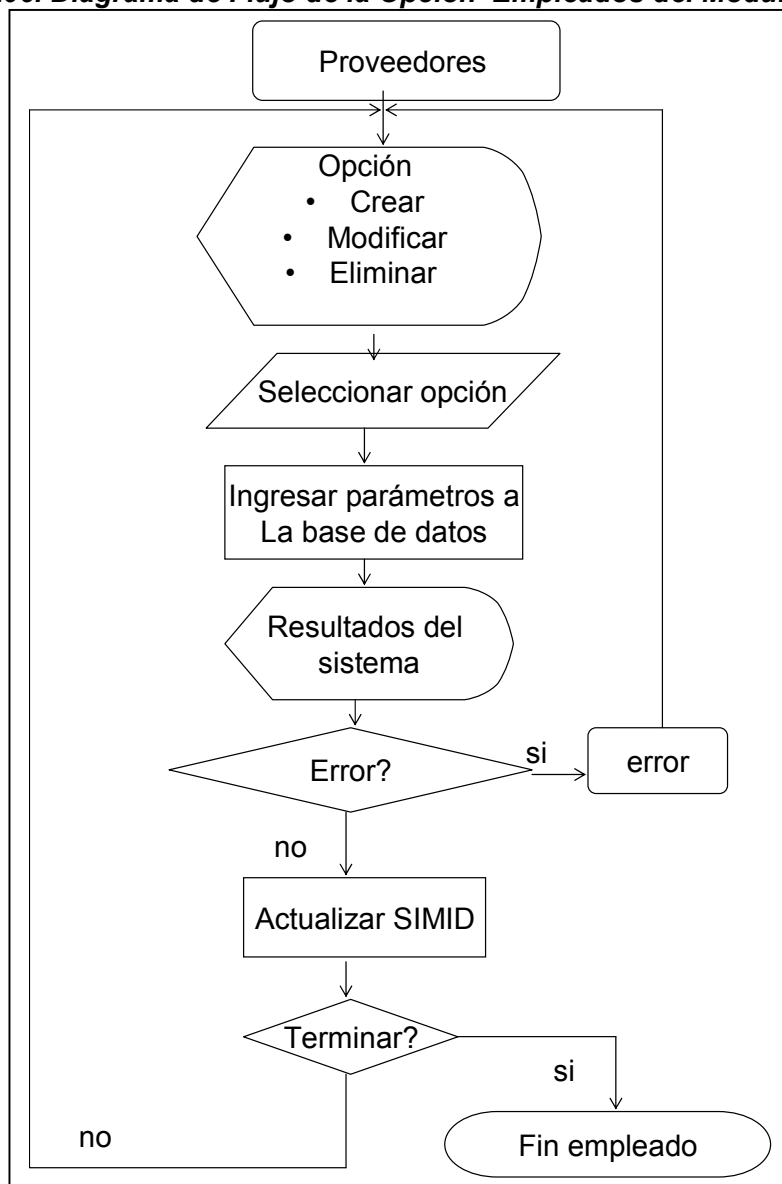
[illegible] Diagrama de Flujo de la Opción "Empleados del Modul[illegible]

Proveedores

Opción
• Crear
• Modificar
• Eliminar

Seleccionar opción

Ingresar parámetros a La base de datos

Resultados del sistema

Error?

si

error

no

Actualizar SIMID

Terminar?

si

no

Fin empleado